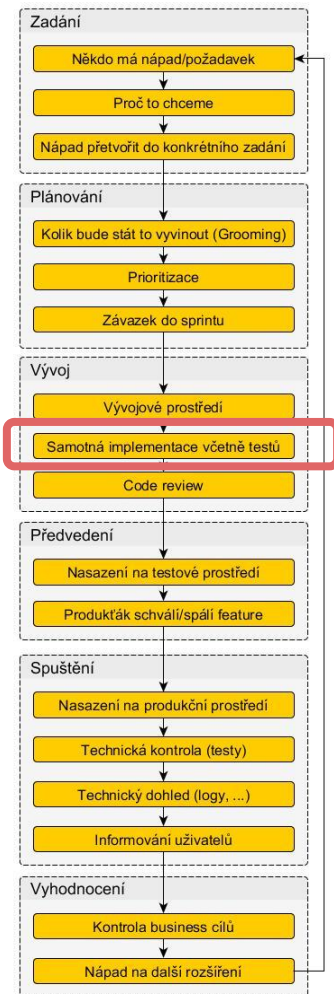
Zadání

Někdo má nápad/požadavek

Proč to chceme

Nápad přetvořit do konkrétního zadání

Plánování

Kolik bude stát to vyvinout (Grooming)

Prioritizace

Závazek do sprintu

Vývoj

Vývojové prostředí

Samotná implementace včetně testů

Code review

Předvedení

Nasazení na testové prostředí

Produkťák schválí/spálí feature

Spuštění

Nasazení na produkční prostředí

Technická kontrola (testy)

Technický dohled (logy, ...)

Informování uživatelů

Vyhodnocení

Kontrola business cílů

Nápad na další rozšíření